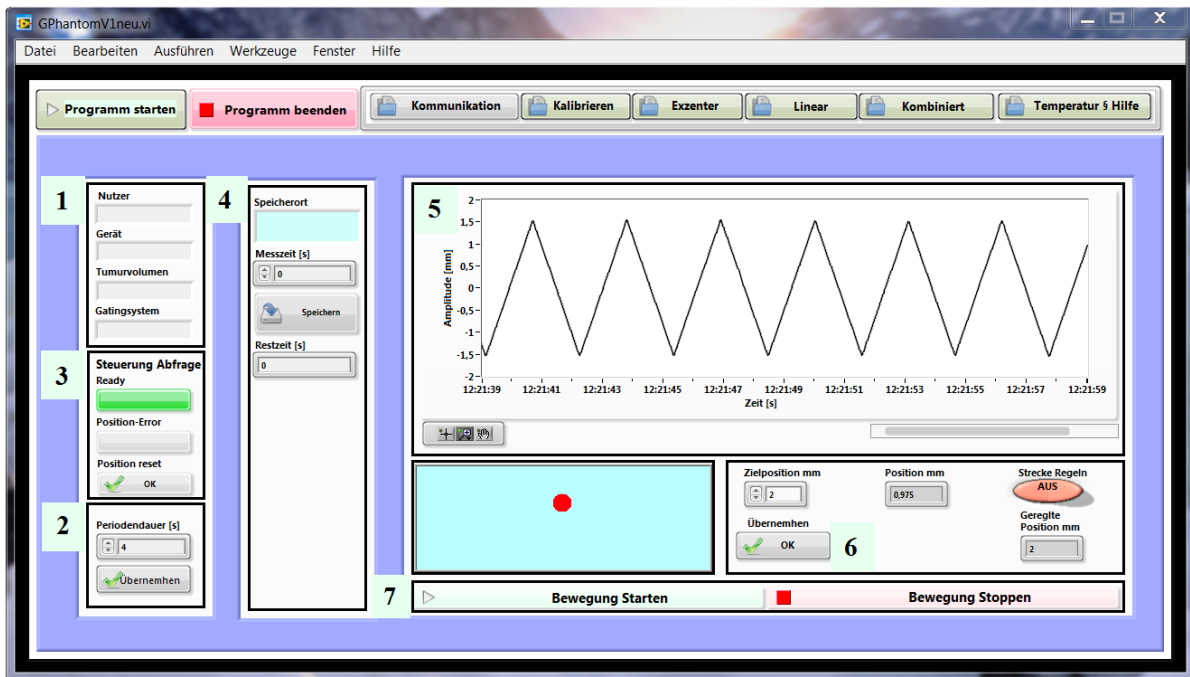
GPhantomV1neu.vi

Datei Bearbeiten Ausführen Werkzeuge Fenster Hilfe

Programm starten
Programm beenden
Kommunikation
Kalibrieren
Exzenter
Linear
Kombiniert
Temperatur § Hilfe

1
Nutzer
Gerät
Tumurvolumen
Gatingsystem

4
Speicherort
Messzeit [s]
0
Speichern
Restzeit [s]
0

5
Amplitude [mm]
2
1,5
1
0,5
0
-0,5
-1
-1,5
-2
12:21:39 12:21:41 12:21:43 12:21:45 12:21:47 12:21:49 12:21:51 12:21:53 12:21:55 12:21:57 12:21:59
Zeit [s]

3
Steuerung Abfrage
Ready
Position-Error
Position reset
OK

2
Periodendauer [s]
4
Übernemhen

Zielposition mm
2
Übernemhen
OK
Position mm
0,975
Strecke Regeln
AUS
Gereglte Position mm
2
6

7
Bewegung Starten
Bewegung Stoppen